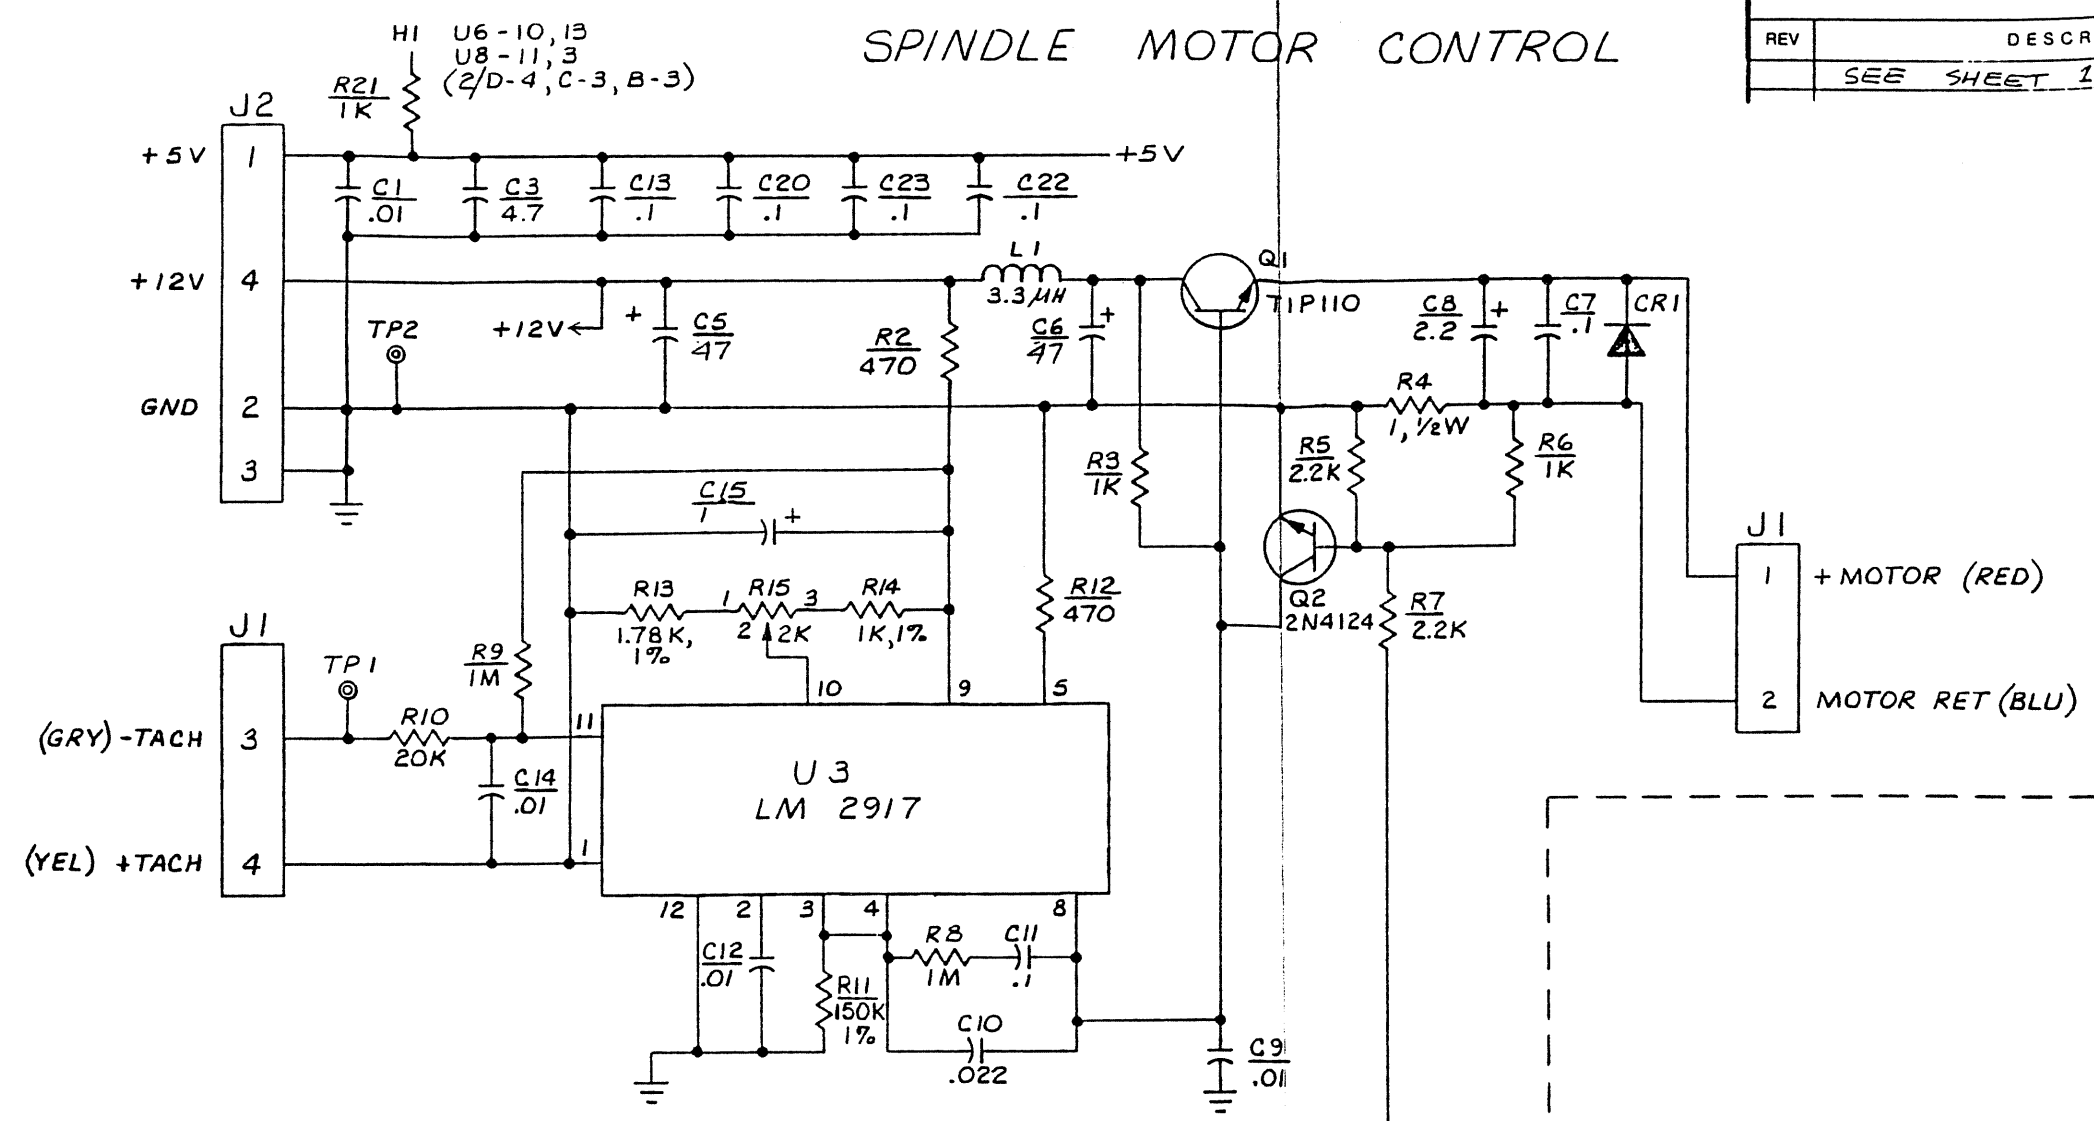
SPINDLE MOTOR CONTROL

| REV | DESCR |
|---|---|
| | SEE SHEET 1 |

H1 U6-10, 13 U8-11, 3 (2/D-4, C-3, B-3)

R21 1K

J2

+5V 1

+12V 4

GND 2

3

+5V

C1 .01 C3 4.7 C13 .1 C20 .1 C23 .1 C22 .1

L1 3.3 μH

Q1 TIP110

TP2

+12V

+ C5 47

R2 470

C6 47 +

C8 2.2 +

C7 .1

CR1

R4 1, ½W

R3 1K

R5 2.2K

R6 1K

C15 1 +

R13 1.78K, 1%

1 R15 3 2 2K

R14 1K, 1%

R12 470

Q2 2N4124

R7 2.2K

J1

1 +MOTOR (RED)

2 MOTOR RET (BLU)

J1

TP1

R9 1M

R10 20K

(GRY) -TACH 3

(YEL) +TACH 4

C14 .01

11 10 9 5

U3 LM 2917

1

12 2 3 4 8

C12 .01

R11 150K 1%

R8 1M

C11 .1

C10 .022

C9 .01